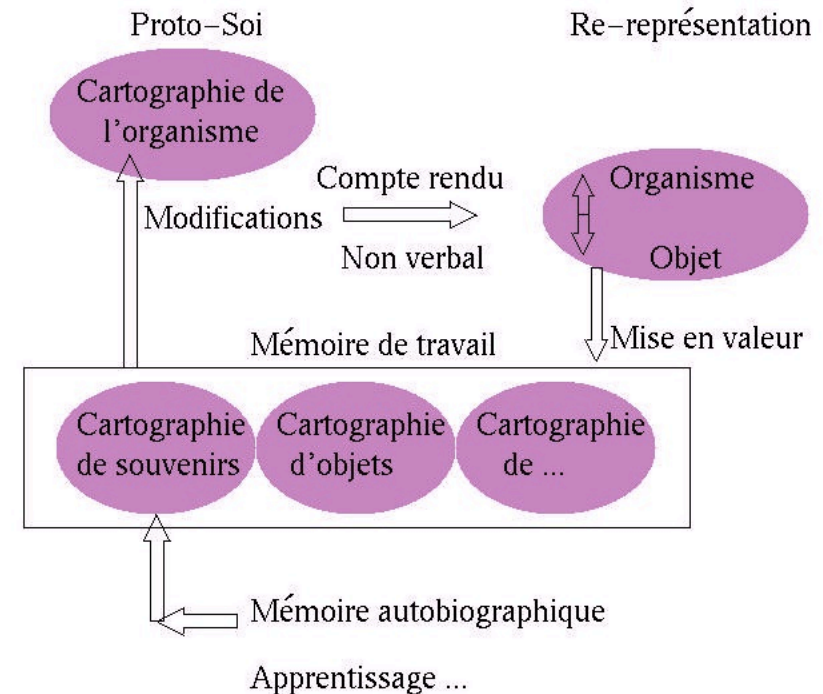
Proto−Soi

Re−représentation

Cartographie de l'organisme

Compte rendu

Modifications

Non verbal

Organisme

Objet

Mise en valeur

Mémoire de travail

Cartographie de souvenirs

Cartographie d'objets

Cartographie de ...

Mémoire autobiographique

Apprentissage ...